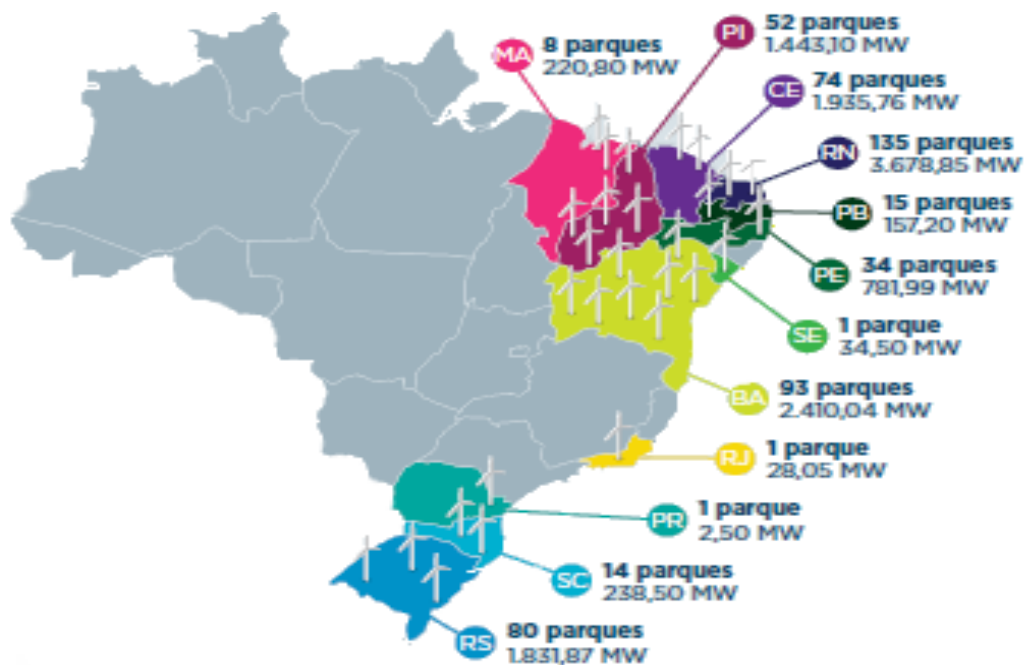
MA 8 parques
220,80 MW

PI 52 parques
1.443,10 MW

CE 74 parques
1.935,76 MW

RN 135 parques
3.678,85 MW

PB 15 parques
157,20 MW

PE 34 parques
781,99 MW

SE 1 parque
34,50 MW

BA 93 parques
2.410,04 MW

RJ 1 parque
28,05 MW

PR 1 parque
2,50 MW

SC 14 parques
238,50 MW

RS 80 parques
1.831,87 MW